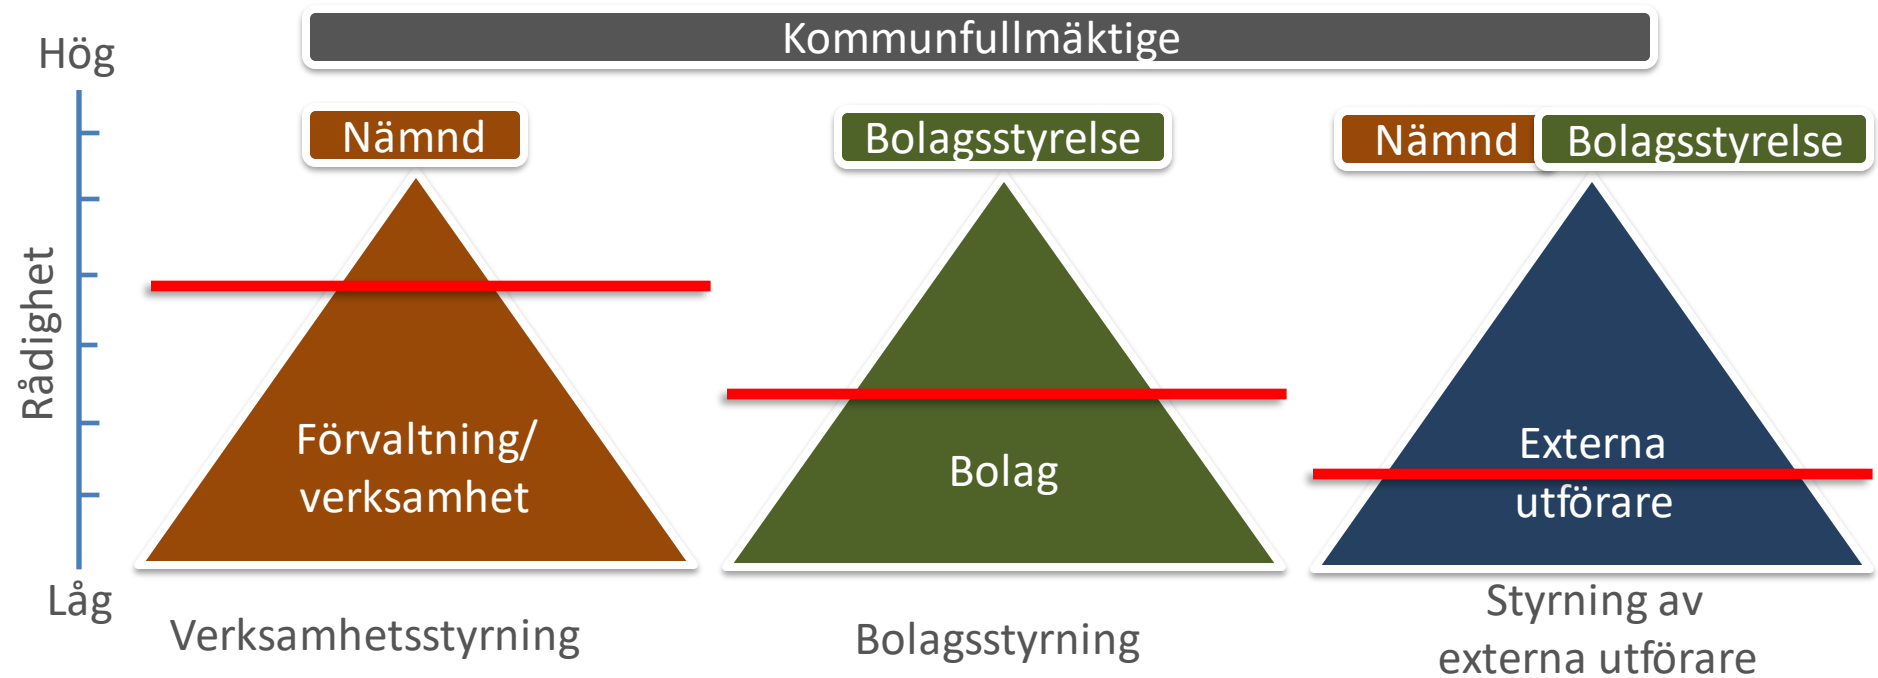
Kommunfullmäktige

Hög

Rådighet

Låg

Nämnd

Förvaltning/ verksamhet

Verksamhetsstyrning

Bolagsstyrelse

Bolag

Bolagsstyrning

Nämnd

Bolagsstyrelse

Externa utförare

Styrning av externa utförare